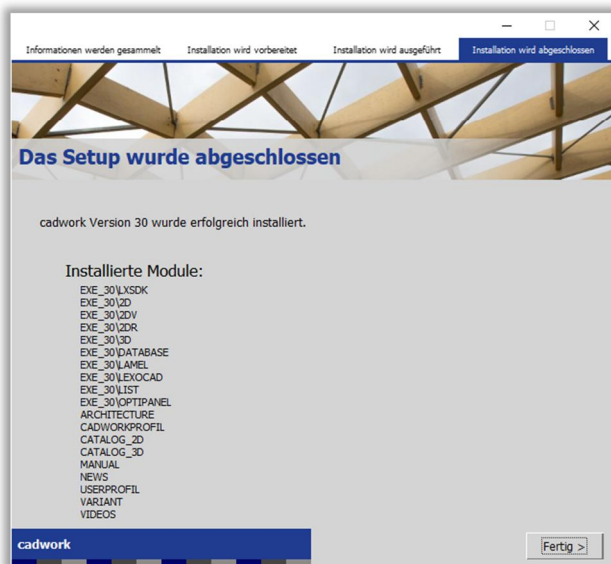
Informationen werden gesammelt | Installation wird vorbereitet | Installation wird ausgeführt | Installation wird abgeschlossen

Das Setup wurde abgeschlossen

cadwork Version 30 wurde erfolgreich installiert.

Installierte Module:
EXE_30\LXSDK
EXE_30\2D
EXE_30\2DV
EXE_30\2DR
EXE_30\3D
EXE_30\DATABASE
EXE_30\LAMEL
EXE_30\LEXOCAD
EXE_30\LIST
EXE_30\OPTIPANEL
ARCHITECTURE
CADWORKPROFIL
CATALOG_2D
CATALOG_3D
MANUAL
NEWS
USERPROFIL
VARIANT
VIDEOS

cadwork

Fertig >